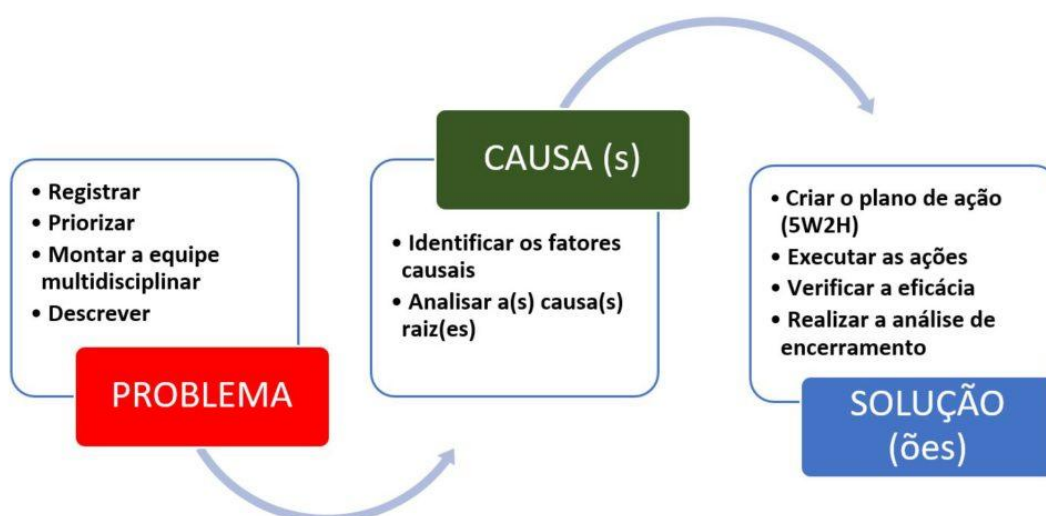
• Registrar
• Priorizar
• Montar a equipe multidisciplinar
• Descrever

PROBLEMA

CAUSA (s)

• Identificar os fatores causais
• Analisar a(s) causa(s) raiz(es)

• Criar o plano de ação (5W2H)
• Executar as ações
• Verificar a eficácia
• Realizar a análise de encerramento

SOLUÇÃO (ões)